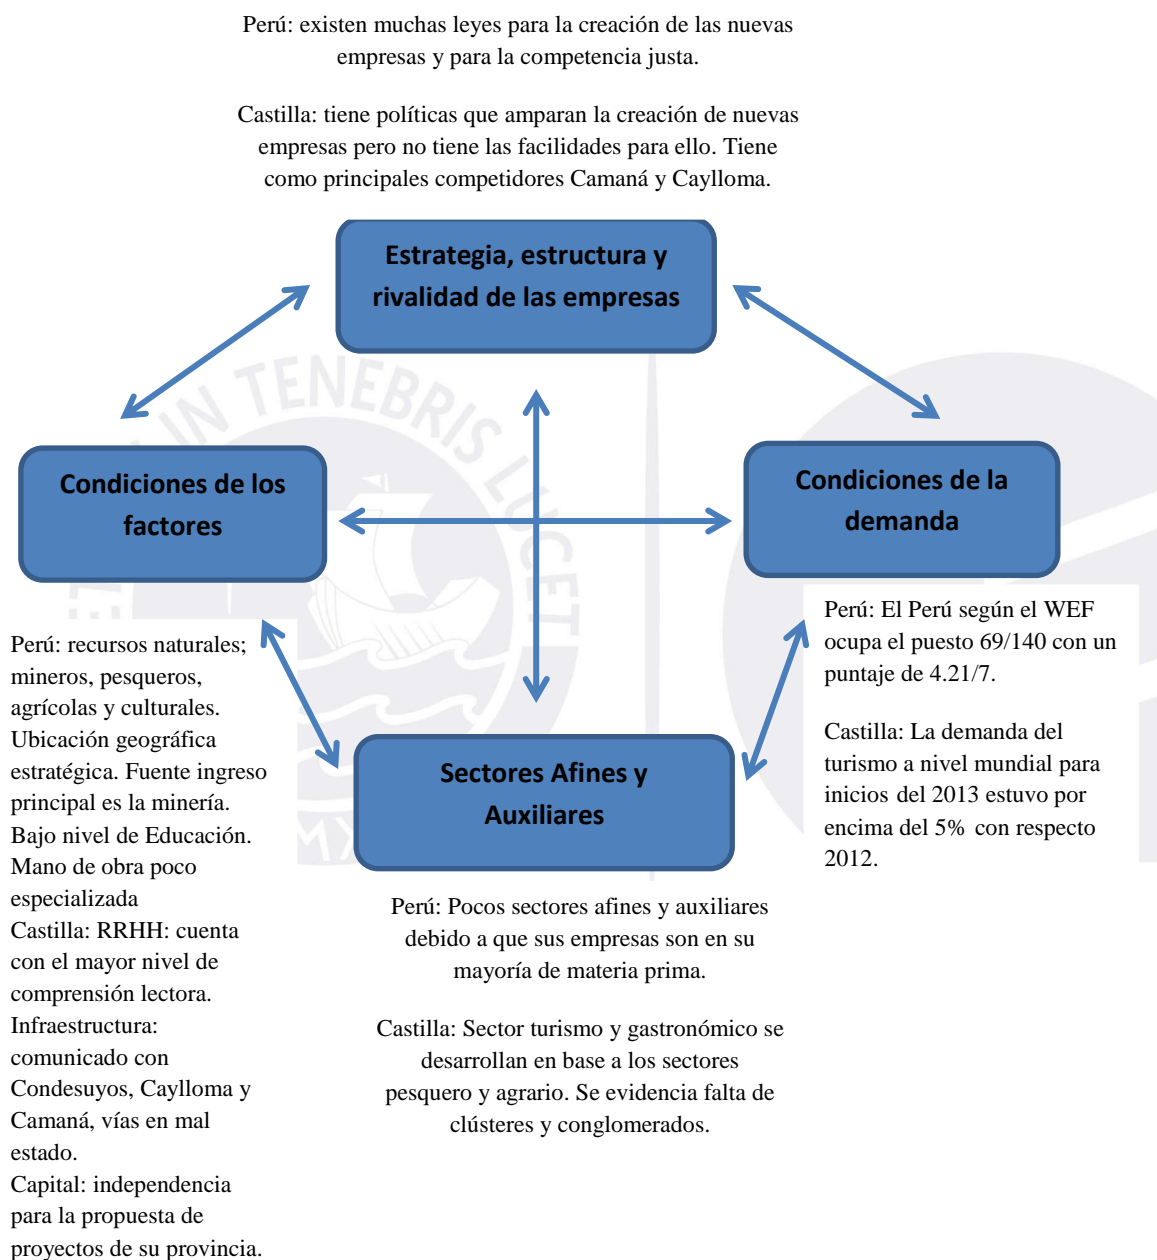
Perú: existen muchas leyes para la creación de las nuevas empresas y para la competencia justa.

Castilla: tiene políticas que amparan la creación de nuevas empresas pero no tiene las facilidades para ello. Tiene como principales competidores Camaná y Caylloma.

Estrategia, estructura y rivalidad de las empresas

IN TENEBRIS LUCET

Condiciones de los factores

Condiciones de la demanda

Perú: El Perú según el WEF ocupa el puesto 69/140 con un puntaje de 4.21/7.

Castilla: La demanda del turismo a nivel mundial para inicios del 2013 estuvo por encima del 5% con respecto 2012.

Perú: recursos naturales; mineros, pesqueros, agrícolas y culturales. Ubicación geográfica estratégica. Fuente ingreso principal es la minería. Bajo nivel de Educación. Mano de obra poco especializada
Castilla: RRHH: cuenta con el mayor nivel de comprensión lectora.
Infraestructura: comunicado con Condesuyos, Caylloma y Camaná, vías en mal estado.
Capital: independencia para la propuesta de proyectos de su provincia.

Sectores Afines y Auxiliares

Perú: Pocos sectores afines y auxiliares debido a que sus empresas son en su mayoría de materia prima.

Castilla: Sector turismo y gastronómico se desarrollan en base a los sectores pesquero y agrario. Se evidencia falta de clústeres y conglomerados.